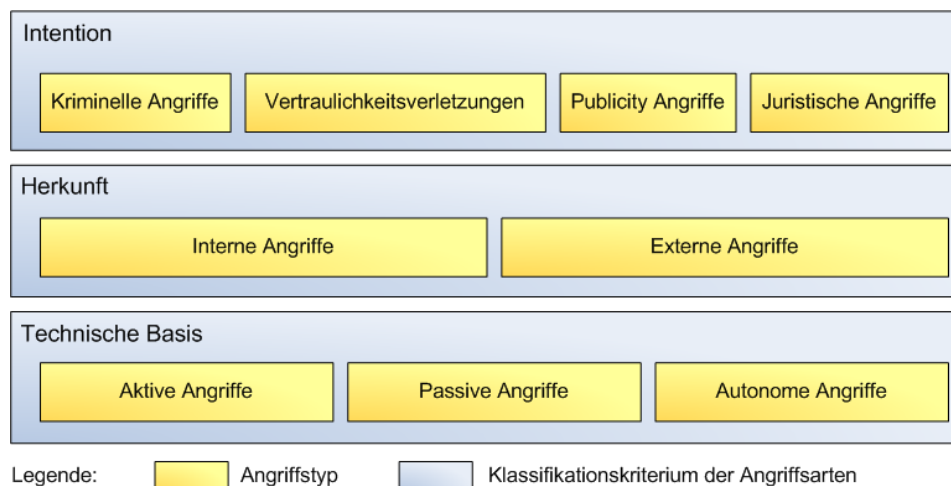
Intention

Kriminelle Angriffe

Vertraulichkeitsverletzungen

Publicity Angriffe

Juristische Angriffe

Herkunft

Interne Angriffe

Externe Angriffe

Technische Basis

Aktive Angriffe

Passive Angriffe

Autonome Angriffe

Legende:

Angriffstyp

Klassifikationskriterium der Angriffsarten